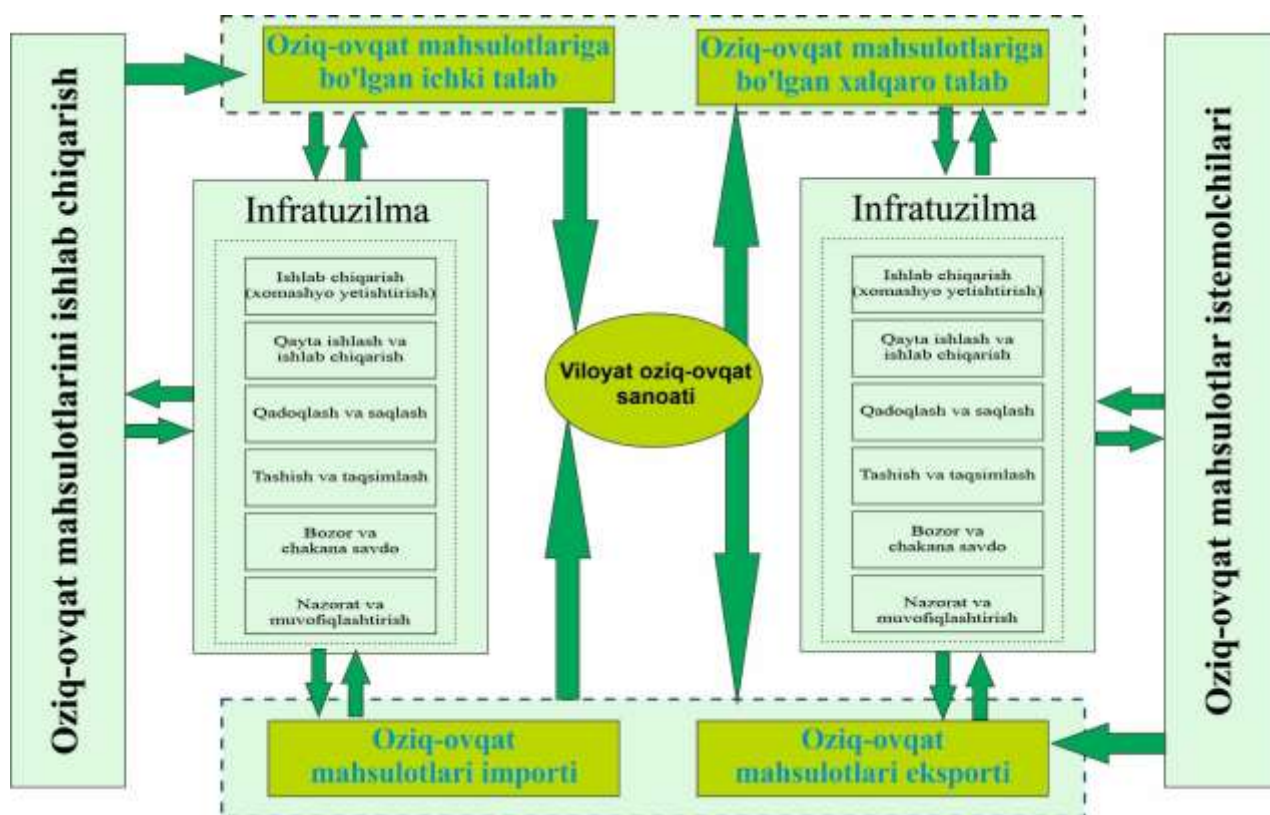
Oziq-ovqat mahsulotlarini ishlab chiqarish

Oziq-ovqat mahsulotlariga bo'lgan ichki talab

Oziq-ovqat mahsulotlariga bo'lgan xalqaro talab

Oziq-ovqat mahsulotlar istemolchilari

Infratuzilma

Ishlab chiqarish (xomashyo yetishtirish)

Qayta ishlash va ishlab chiqarish

Qadoqlash va saqlash

Tashish va taqsimlash

Bozor va chakana savdo

Nazorat va muvofiqlashtirish

Viloyat oziq-ovqat sanoati

Infratuzilma

Ishlab chiqarish (xomashyo yetishtirish)

Qayta ishlash va ishlab chiqarish

Qadoqlash va saqlash

Tashish va taqsimlash

Bozor va chakana savdo

Nazorat va muvofiqlashtirish

Oziq-ovqat mahsulotlari importi

Oziq-ovqat mahsulotlari eksporti